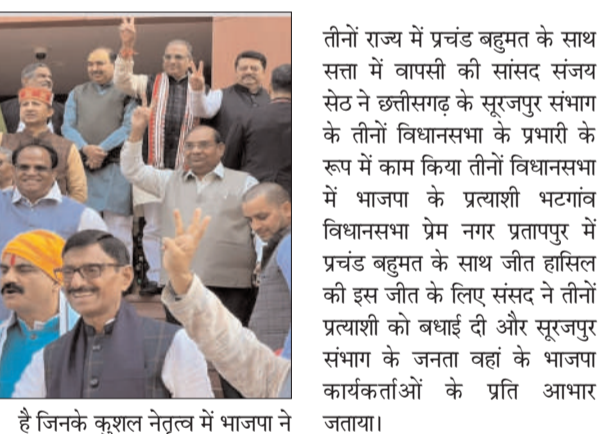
है जिनके कुशल नेतृत्व में भाजपा ने

तीनों राज्य में प्रचंड बहुमत के साथ सत्ता में वापसी की सांसद संजय सेठ ने छत्तीसगढ़ के सूरजपुर संभाग के तीनों विधानसभा के प्रभारी के रूप में काम किया तीनों विधानसभा में भाजपा के प्रत्याशी भटगांव विधानसभा प्रेम नगर प्रतापपुर में प्रचंड बहुमत के साथ जीत हासिल की इस जीत के लिए संसद ने तीनों प्रत्याशी को बधाई दी और सूरजपुर संभाग के जनता वहां के भाजपा कार्यकर्ताओं के प्रति आभार जताया।